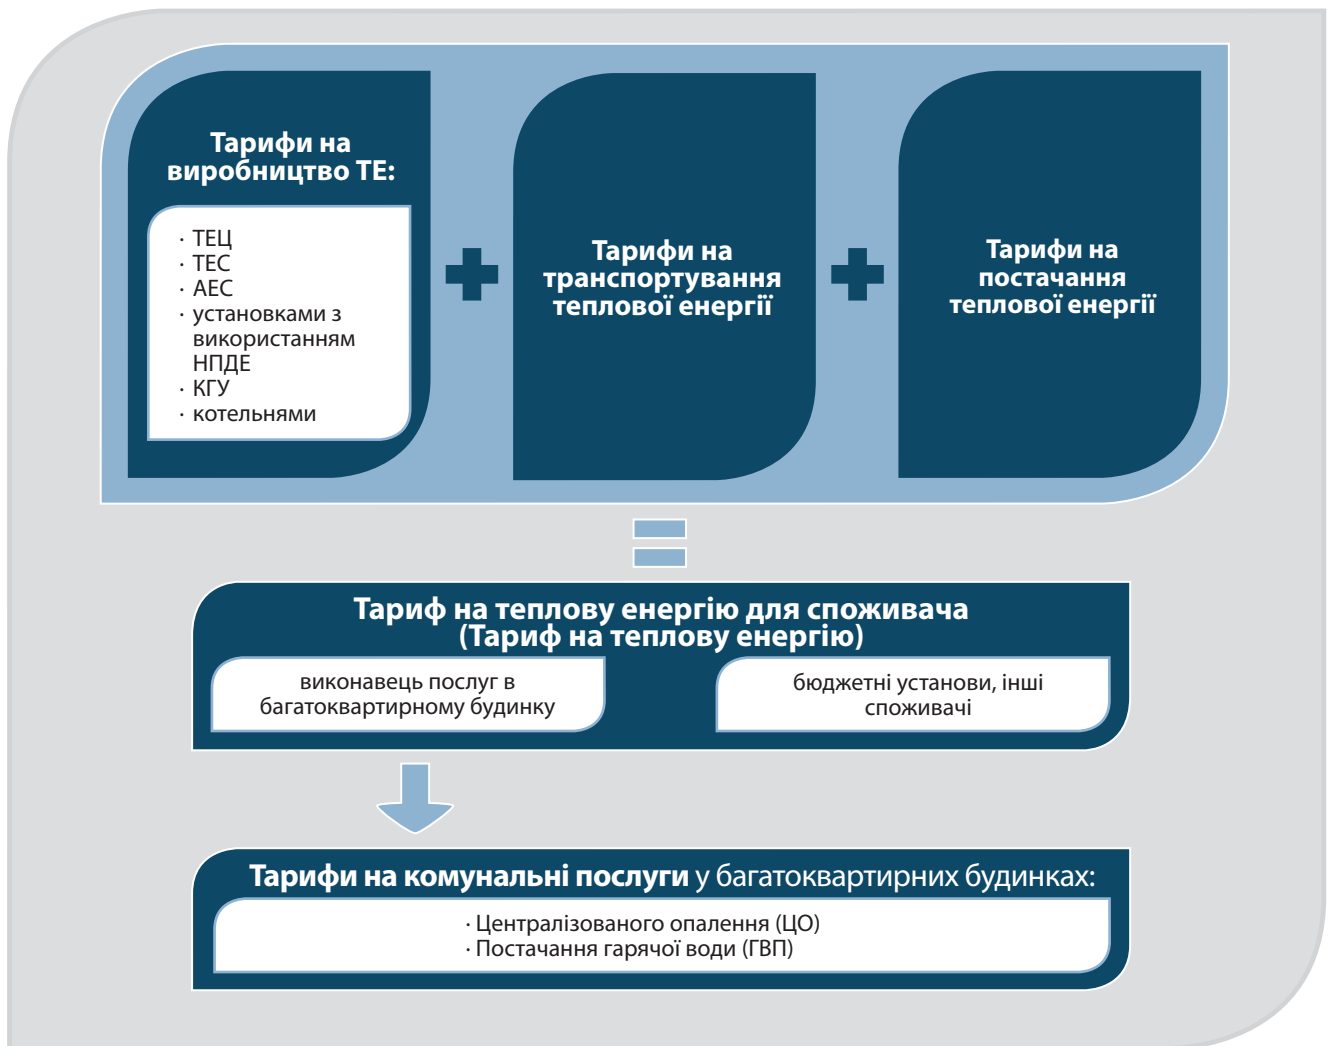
Тарифи на виробництво ТЕ:

· ТЕЦ
· ТЕС
· АЕС
· установками з використанням НПДЕ
· КГУ
· котельнями

Тарифи на транспортування теплової енергії

Тарифи на постачання теплової енергії

Тариф на теплову енергію для споживача (Тариф на теплову енергію)

виконавець послуг в багатоквартирному будинку

бюджетні установи, інші споживачі

Тарифи на комунальні послуги у багатоквартирних будинках:

· Централізованого опалення (ЦО)
· Постачання гарячої води (ГВП)